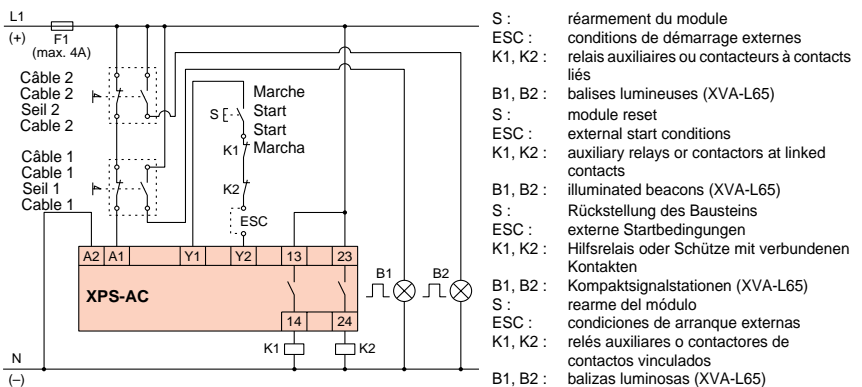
L1
(+)
F1
(max. 4A)

Câble 2
Cable 2
Seil 2
Cable 2

Câble 1
Cable 1
Seil 1
Cable 1

S
Marche
Start
Start
Marcha
K1
K2
ESC

A2 A1 Y1 Y2 13 23
XPS-AC
14 24
B1
B2
K1
K2

N
(–)

S : réarmement du module
ESC : conditions de démarrage externes
K1, K2 : relais auxiliaires ou contacteurs à contacts liés
B1, B2 : balises lumineuses (XVA-L65)
S : module reset
ESC : external start conditions
K1, K2 : auxiliary relays or contactors at linked contacts
B1, B2 : illuminated beacons (XVA-L65)
S : Rückstellung des Bausteins
ESC : externe Startbedingungen
K1, K2 : Hilfsrelais oder Schütze mit verbundenen Kontakten
B1, B2 : Kompaktsignalstationen (XVA-L65)
S : rearme del módulo
ESC : condiciones de arranque externas
K1, K2 : relés auxiliares o contactores de contactos vinculados
B1, B2 : balizas luminosas (XVA-L65)